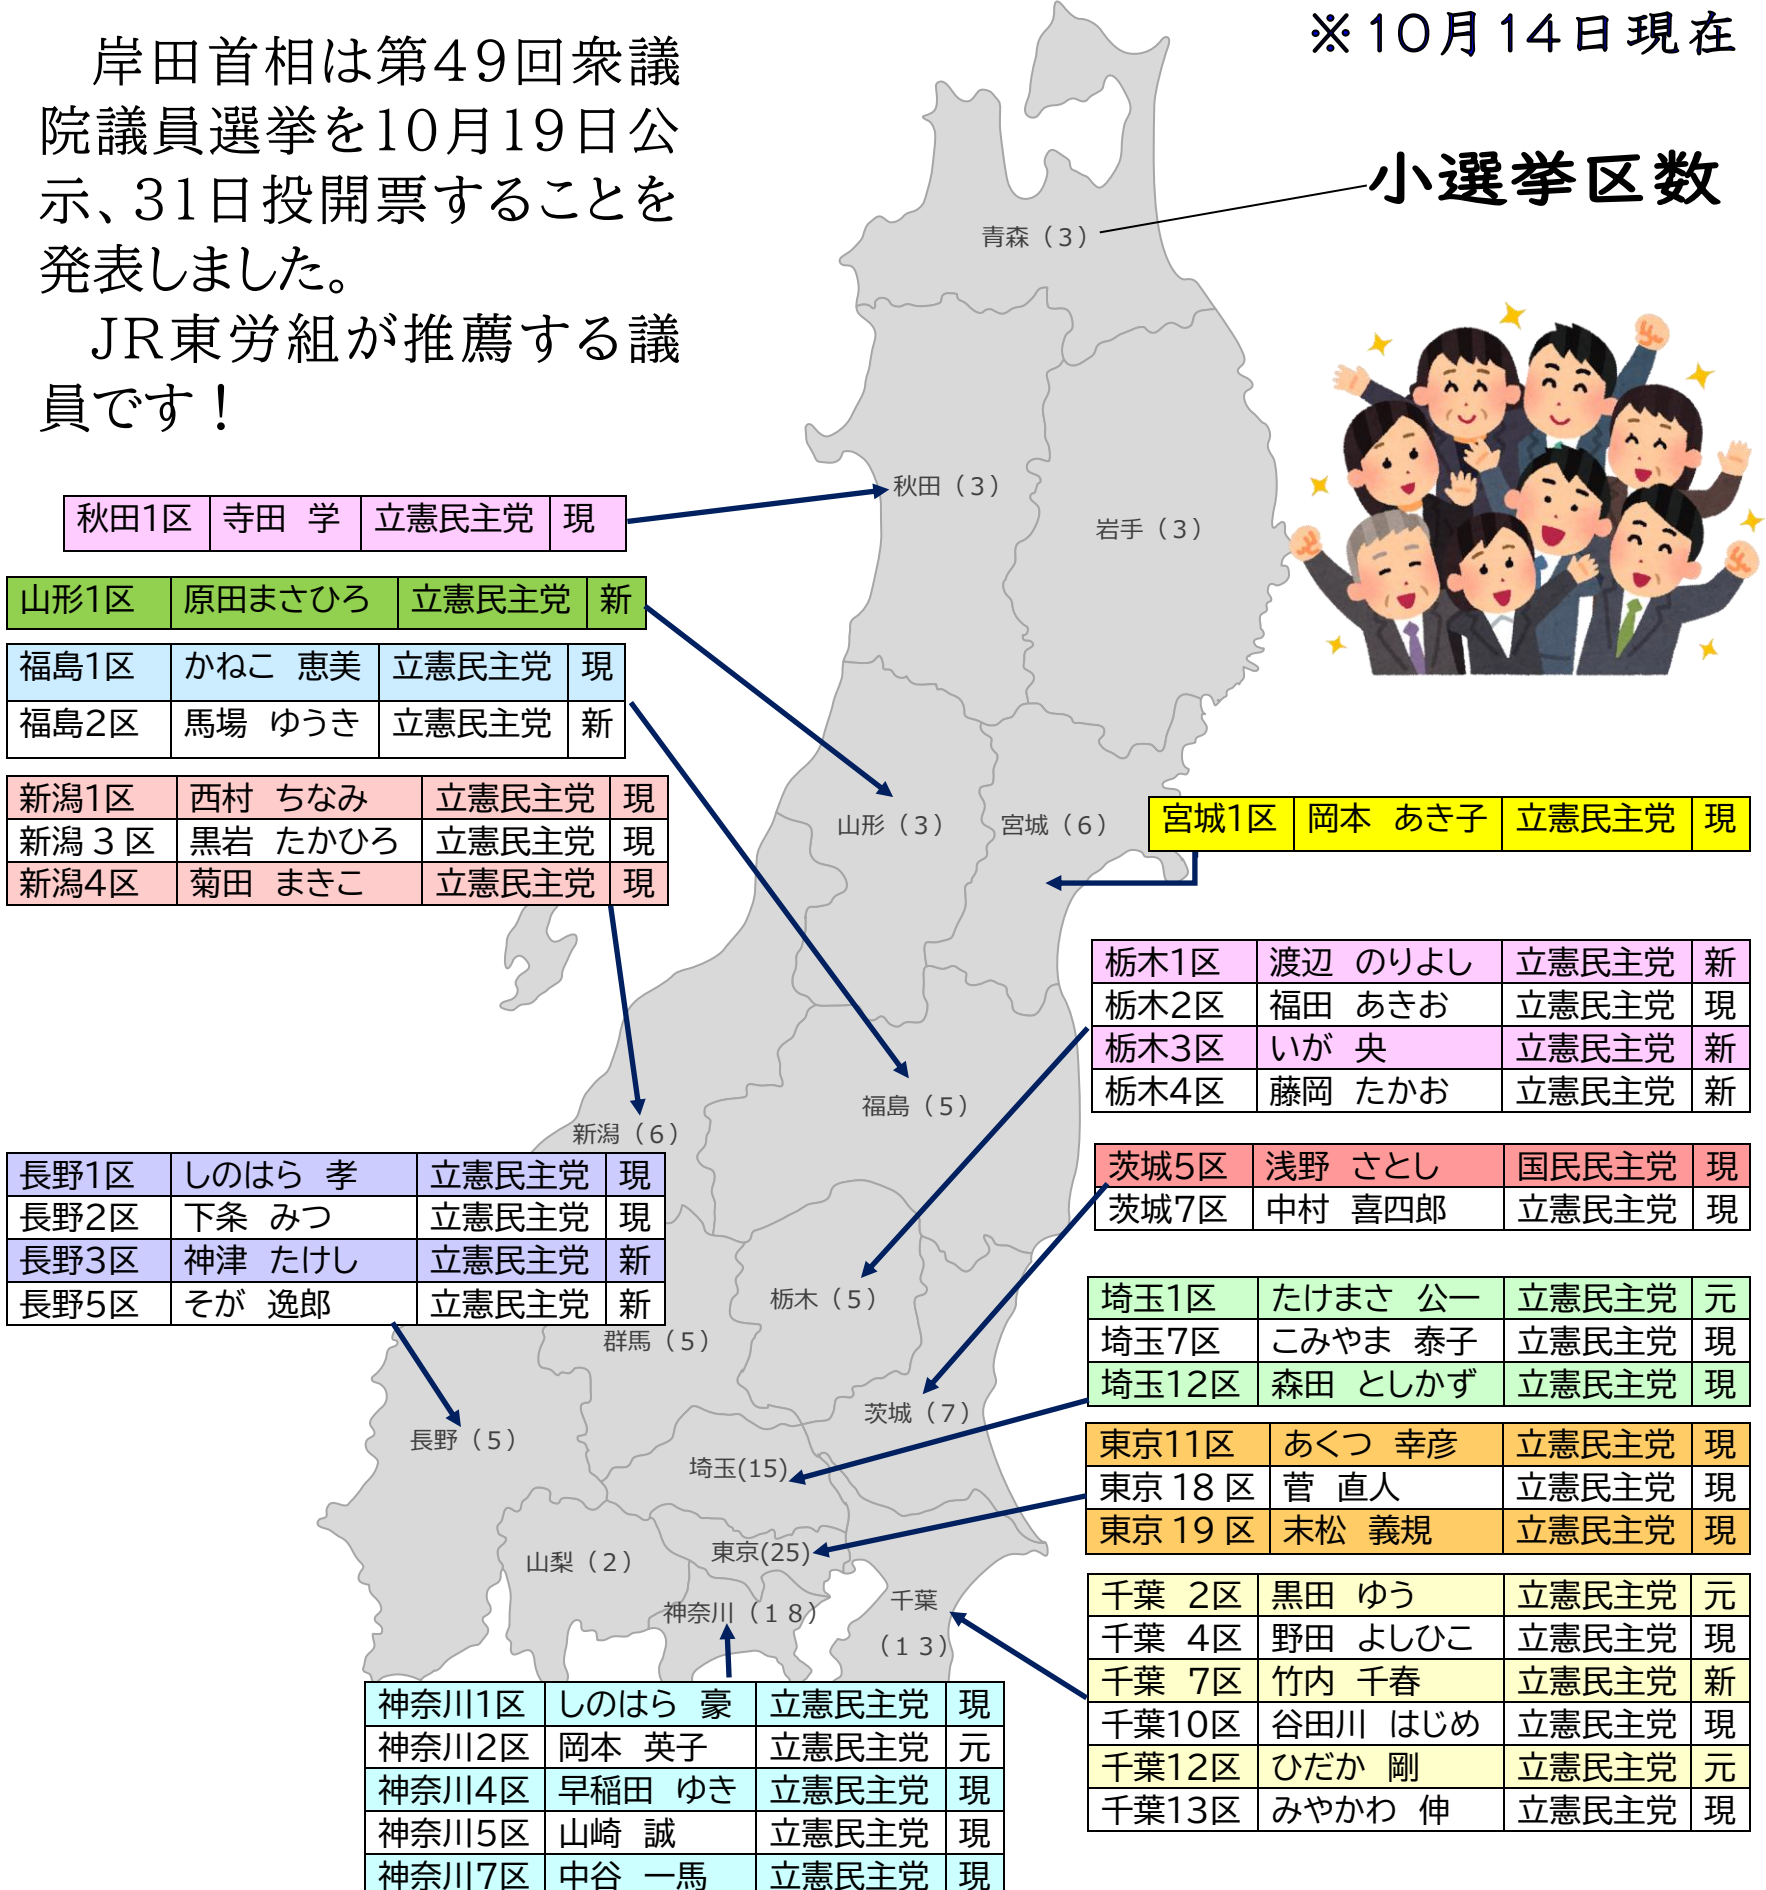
岸田首相は第49回衆議院議員選挙を10月19日公示、31日投開票することを発表しました。

JR東労組が推薦する議員です！

※10月14日現在

小選挙区数

青森（3）
秋田（3）
岩手（3）
山形（3）
宮城（6）
福島（5）
新潟（6）
栃木（5）
群馬（5）
茨城（7）
長野（5）
埼玉(15)
山梨（2）
東京(25)
千葉（13）
神奈川（18）

| 秋田1区 | 寺田　学 | 立憲民主党 | 現 |
|---|---|---|---|

| 山形1区 | 原田まさひろ | 立憲民主党 | 新 |
|---|---|---|---|

| 福島1区 | かねこ　恵美 | 立憲民主党 | 現 |
|---|---|---|---|
| 福島2区 | 馬場　ゆうき | 立憲民主党 | 新 |

| 新潟1区 | 西村　ちなみ | 立憲民主党 | 現 |
|---|---|---|---|
| 新潟３区 | 黒岩　たかひろ | 立憲民主党 | 現 |
| 新潟4区 | 菊田　まきこ | 立憲民主党 | 現 |

| 宮城1区 | 岡本　あき子 | 立憲民主党 | 現 |
|---|---|---|---|

| 栃木1区 | 渡辺　のりよし | 立憲民主党 | 新 |
|---|---|---|---|
| 栃木2区 | 福田　あきお | 立憲民主党 | 現 |
| 栃木3区 | いが　央 | 立憲民主党 | 新 |
| 栃木4区 | 藤岡　たかお | 立憲民主党 | 新 |

| 茨城5区 | 浅野　さとし | 国民民主党 | 現 |
|---|---|---|---|
| 茨城7区 | 中村　喜四郎 | 立憲民主党 | 現 |

| 長野1区 | しのはら　孝 | 立憲民主党 | 現 |
|---|---|---|---|
| 長野2区 | 下条　みつ | 立憲民主党 | 現 |
| 長野3区 | 神津　たけし | 立憲民主党 | 新 |
| 長野5区 | そが　逸郎 | 立憲民主党 | 新 |

| 埼玉1区 | たけまさ　公一 | 立憲民主党 | 元 |
|---|---|---|---|
| 埼玉7区 | こみやま　泰子 | 立憲民主党 | 現 |
| 埼玉12区 | 森田　としかず | 立憲民主党 | 現 |

| 東京11区 | あくつ　幸彦 | 立憲民主党 | 現 |
|---|---|---|---|
| 東京18区 | 菅　直人 | 立憲民主党 | 現 |
| 東京19区 | 末松　義規 | 立憲民主党 | 現 |

| 千葉　2区 | 黒田　ゆう | 立憲民主党 | 元 |
|---|---|---|---|
| 千葉　4区 | 野田　よしひこ | 立憲民主党 | 現 |
| 千葉　7区 | 竹内　千春 | 立憲民主党 | 新 |
| 千葉10区 | 谷田川　はじめ | 立憲民主党 | 現 |
| 千葉12区 | ひだか　剛 | 立憲民主党 | 元 |
| 千葉13区 | みやかわ　伸 | 立憲民主党 | 現 |

| 神奈川1区 | しのはら　豪 | 立憲民主党 | 現 |
|---|---|---|---|
| 神奈川2区 | 岡本　英子 | 立憲民主党 | 元 |
| 神奈川4区 | 早稲田　ゆき | 立憲民主党 | 現 |
| 神奈川5区 | 山崎　誠 | 立憲民主党 | 現 |
| 神奈川7区 | 中谷　一馬 | 立憲民主党 | 現 |